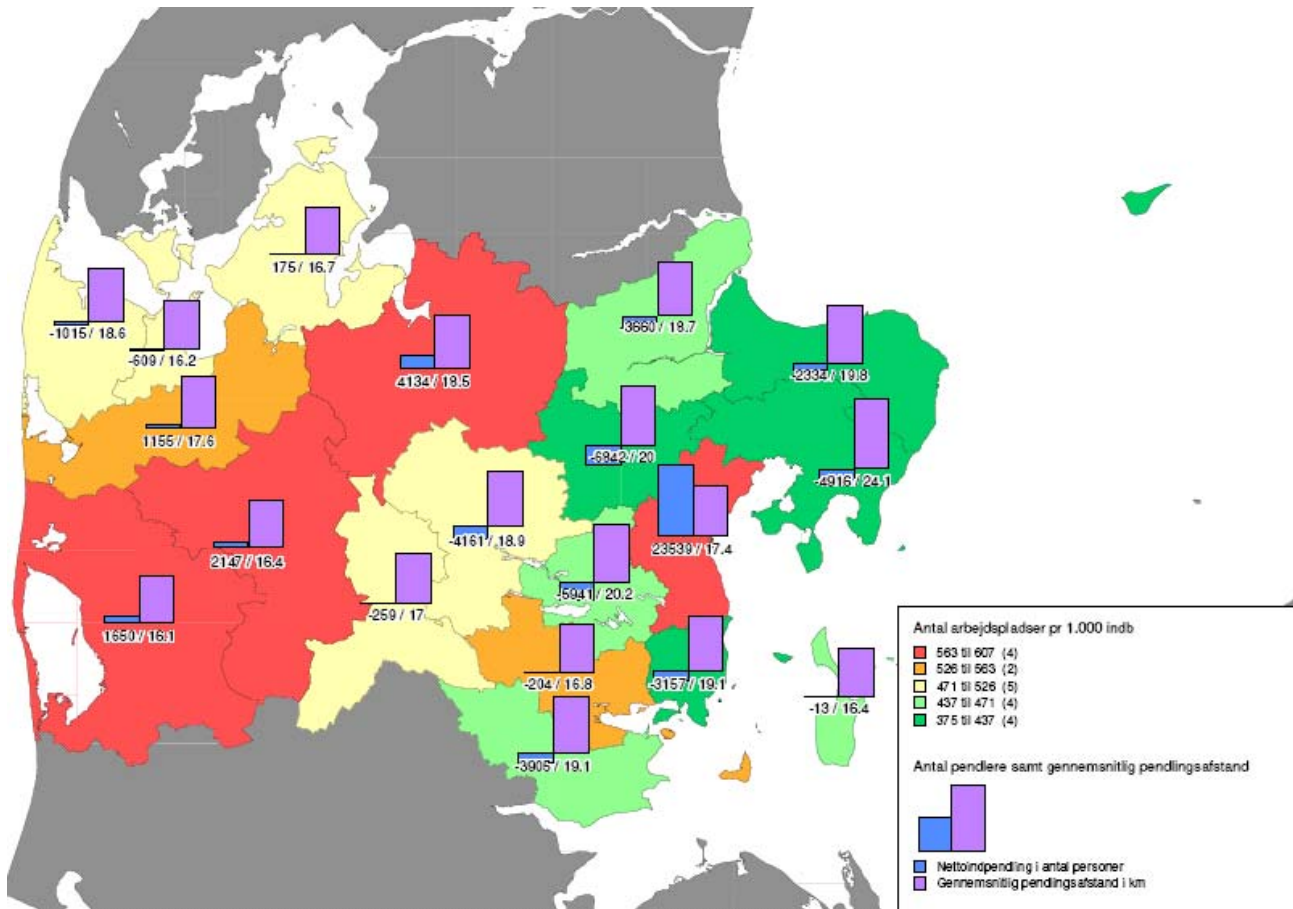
175 / 16.7

-1015 / 18.6

-609 / 16.2

4134 / 18.5

-3660 / 18.7

-2334 / 19.8

1155 / 17.6

-6842 / 20

-4916 / 24.1

23539 / 17.4

-4161 / 18.9

2147 / 16.4

-5941 / 20.2

-259 / 17

1650 / 16.1

-204 / 16.8

-3157 / 19.1

-13 / 16.4

-3905 / 19.1

Antal arbejdspladser pr 1.000 indb

563 til 607 (4)
526 til 563 (2)
471 til 526 (5)
437 til 471 (4)
375 til 437 (4)

Antal pendlere samt gennemsnitlig pendlingsafstand

Nettoindpendling i antal personer
Gennemsnitlig pendlingsafstand i km